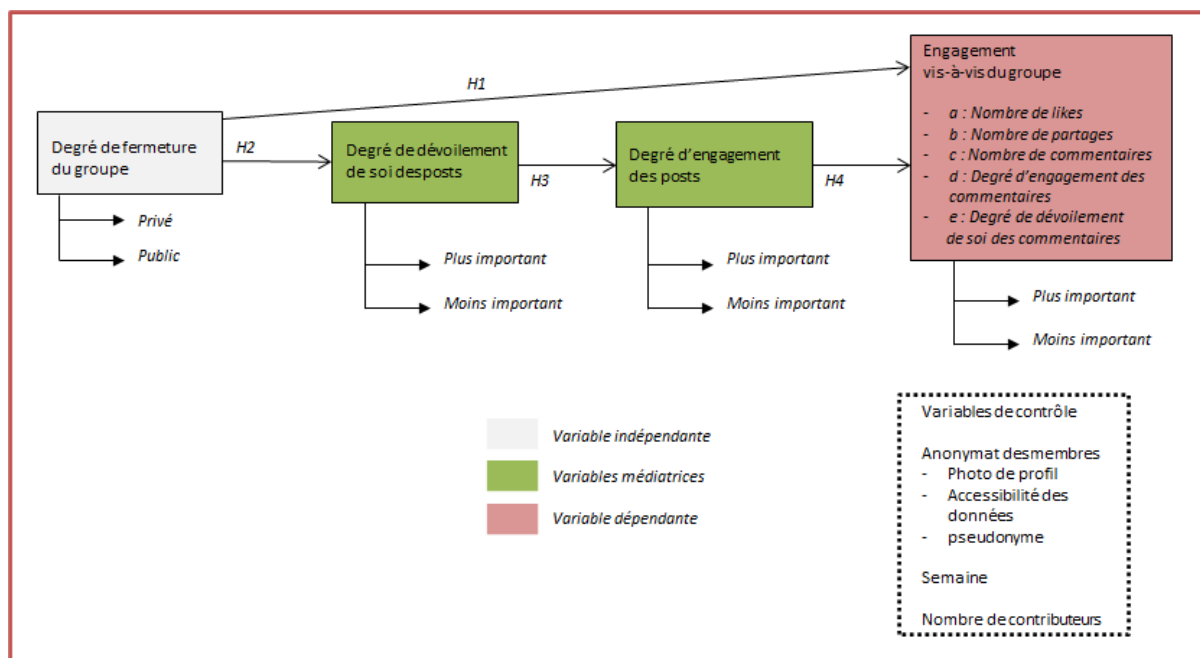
H1

Degré de fermeture du groupe

H2

Privé

Public

Degré de dévoilement de soi desposts

H3

Plus important

Moins important

Degré d'engagement des posts

H4

Plus important

Moins important

Engagement vis-à-vis du groupe

- a : Nombre de likes
- b : Nombre de partages
- c : Nombre de commentaires
- d : Degré d'engagement des commentaires
- e : Degré de dévoilement de soi des commentaires

Plus important

Moins important

Variable indépendante

Variables médiatrices

Variable dépendante

Variables de contrôle

Anonymat des membres
- Photo de profil
- Accessibilité des données
- pseudonyme

Semaine

Nombre de contributeurs